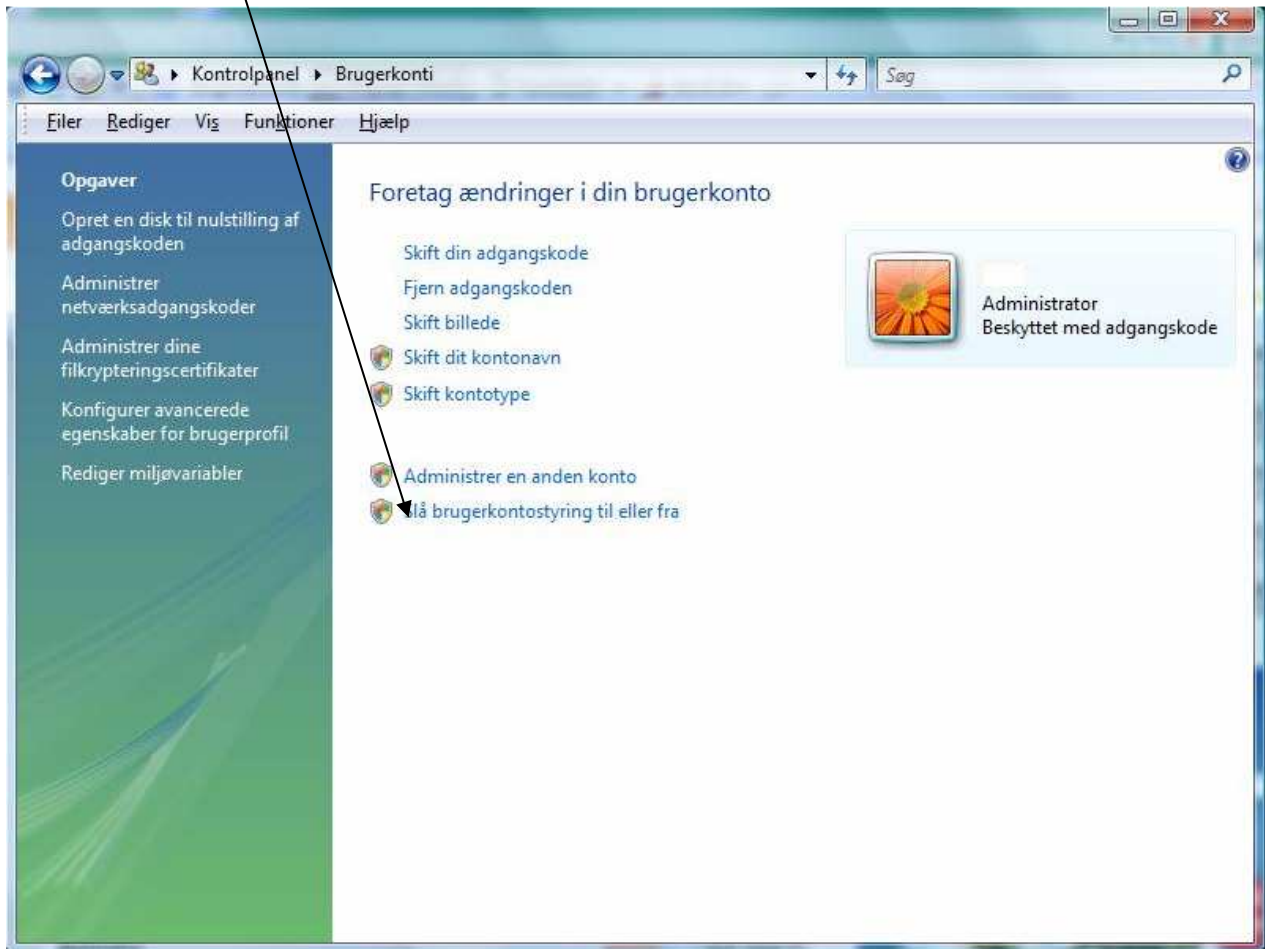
Kontrolpanel ▸ Brugerkonti

Søg

Filer Rediger Vis Funktioner Hjælp

Opgaver

Opret en disk til nulstilling af adgangskoden

Administrer netværksadgangskoder

Administrer dine filkrypteringscertifikater

Konfigurer avancerede egenskaber for brugerprofil

Rediger miljøvariabler

Foretag ændringer i din brugerkonto

Skift din adgangskode

Fjern adgangskoden

Skift billede

Skift dit kontonavn

Skift kontotype

Administrer en anden konto

Slå brugerkontostyring til eller fra

Administrator
Beskyttet med adgangskode